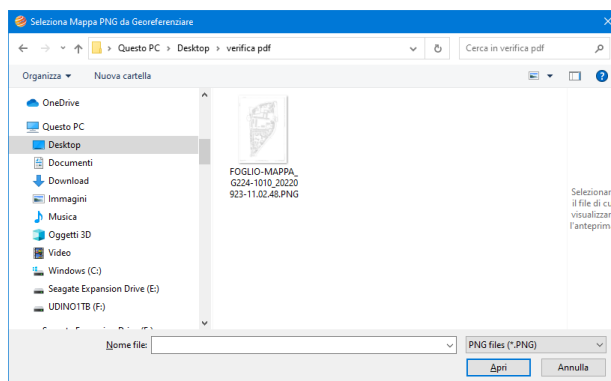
Seleziona Mappa PNG da Georeferenziare

Questo PC > Desktop > verifica pdf

Cerca in verifica pdf

Organizza ▾ Nuova cartella

OneDrive
Questo PC
Desktop
Documenti
Download
Immagini
Musica
Oggetti 3D
Video
Windows (C:)
Seagate Expansion Drive (E:)
UDINO1TB (F:)

FOGLIO-MAPPA_G224-1010_20220923-11.02.48.PNG

Selezionar il file di cu visualizzar l'anteprim

Nome file:
PNG files (*.PNG)
Apri
Annulla